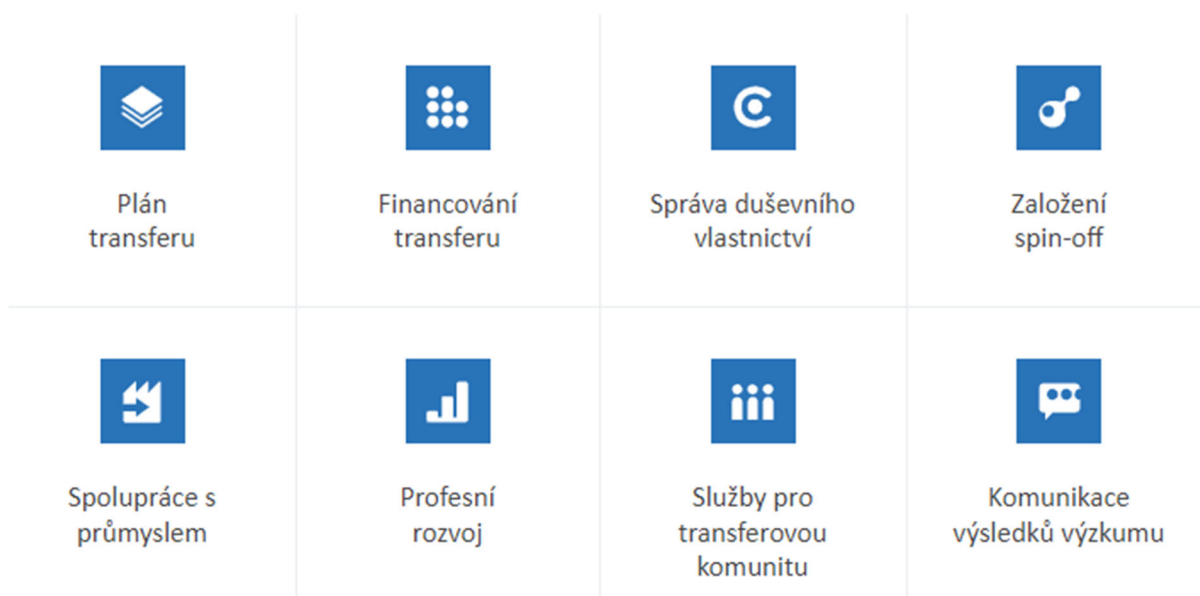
| Plán transferu | Financování transferu | Správa duševního vlastnictví | Založení spin-off |
|---|---|---|---|
| Spolupráce s průmyslem | Profesní rozvoj | Služby pro transferovou komunitu | Komunikace výsledků výzkumu |